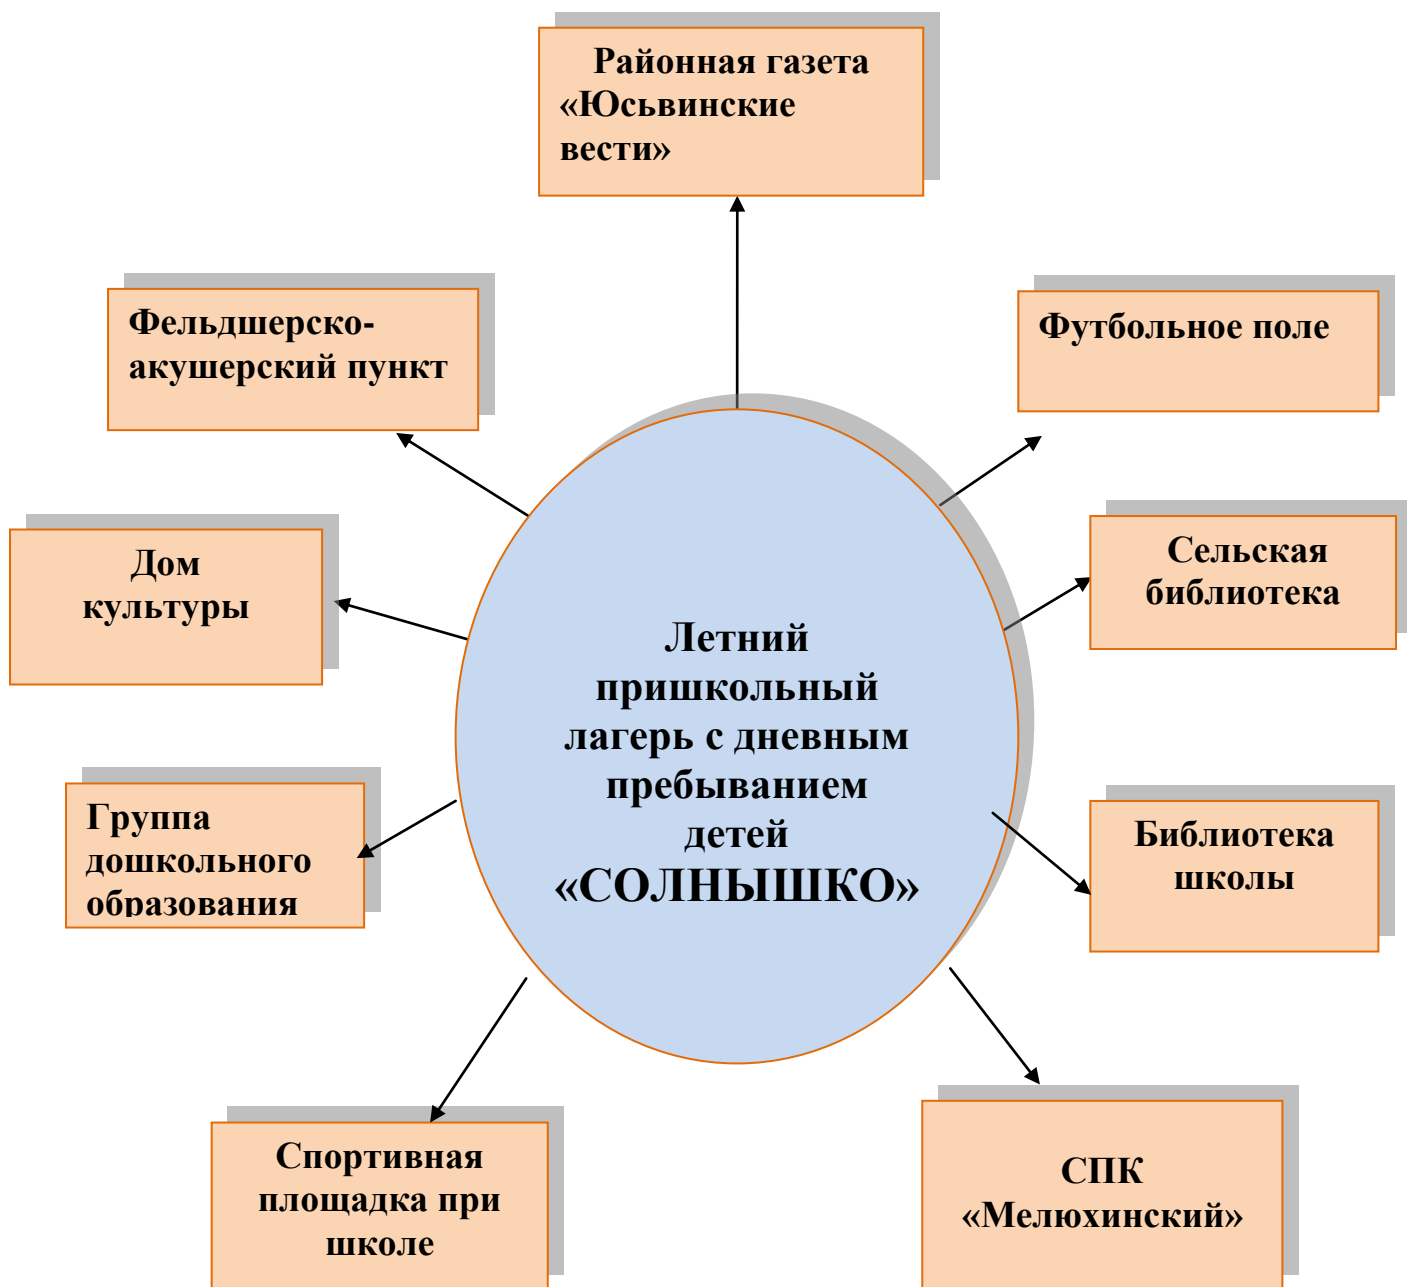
Районная газета «Юсьвинские вести»

Фельдшерско-акушерский пункт

Футбольное поле

Дом культуры

Сельская библиотека

Летний пришкольный лагерь с дневным пребыванием детей «СОЛНЫШКО»

Группа дошкольного образования

Библиотека школы

Спортивная площадка при школе

СПК «Мелюхинский»